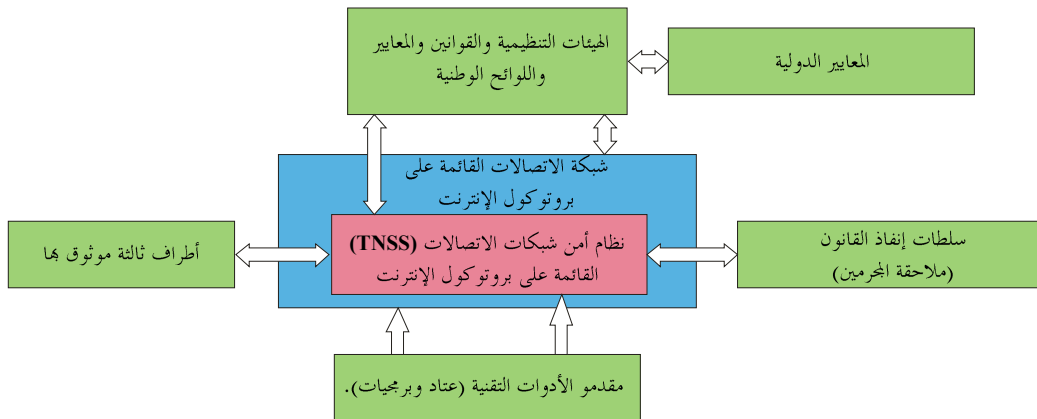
الهيئات التنظيمية والقوانين والمعايير واللوائح الوطنية

المعايير الدولية

شبكة الاتصالات القائمة على بروتوكول الإنترنت

نظام أمن شبكات الاتصالات (TNSS) القائمة على بروتوكول الإنترنت

أطراف ثالثة موثوق بها

سلطات إنفاذ القانون (ملاحقة المجرمين)

مقدمو الأدوات التقنية (عتاد وبرمجيات).